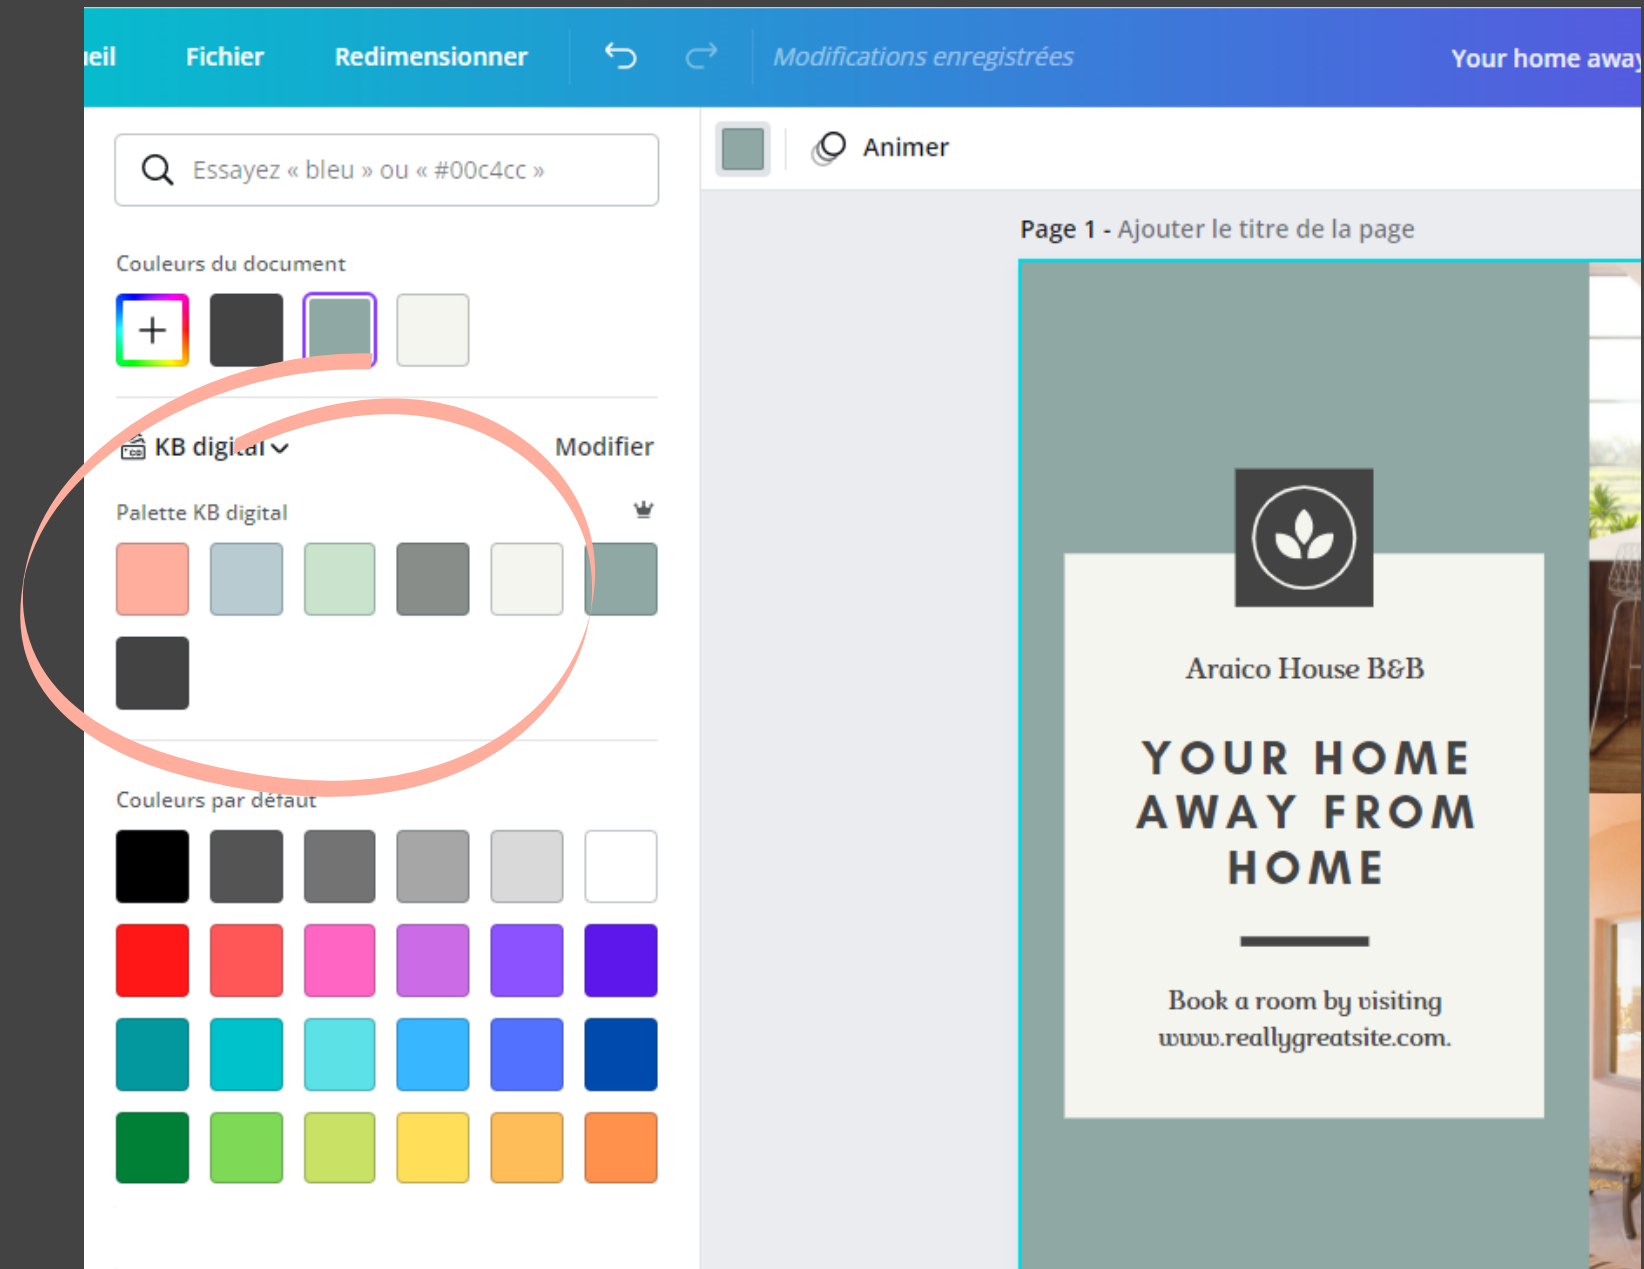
ueil Fichier Redimensionner Modifications enregistrées Your home away

Essayez « bleu » ou « #00c4cc »

Animer

Page 1 - Ajouter le titre de la page

Couleurs du document

KB digital Modifier

Palette KB digital

Couleurs par défaut

Araico House B&B

YOUR HOME AWAY FROM HOME

Book a room by visiting www.reallygreatsite.com.